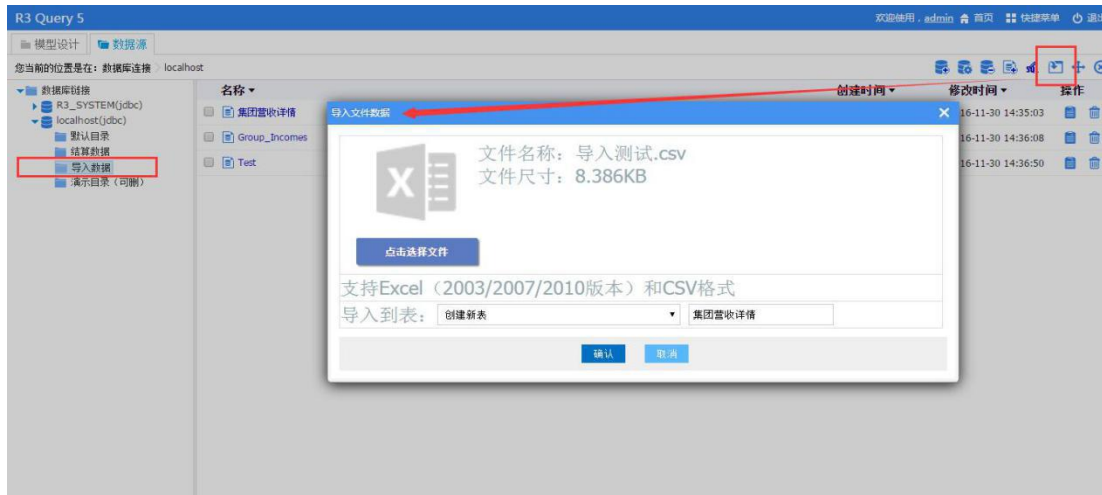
R3 Query 5

欢迎使用，admin 首页 快捷菜单 退出

模型设计 数据源

您当前的位置是在：数据库连接 localhost

数据库链接
R3_SYSTEM(jdbc)
localhost(jdbc)
默认目录
结算数据
导入数据
演示目录（可删）

| 名称 | 创建时间 | 修改时间 | 操作 |
|---|---|---|---|
| 集团营收详情 | | 16-11-30 14:35:03 | |
| Group_Incomes | | 16-11-30 14:36:08 | |
| Test | | 16-11-30 14:36:50 | |

导入文件数据

文件名称：导入测试.csv
文件尺寸：8.386KB

点击选择文件

支持Excel（2003/2007/2010版本）和CSV格式

导入到表： 创建新表 集团营收详情

确认 取消